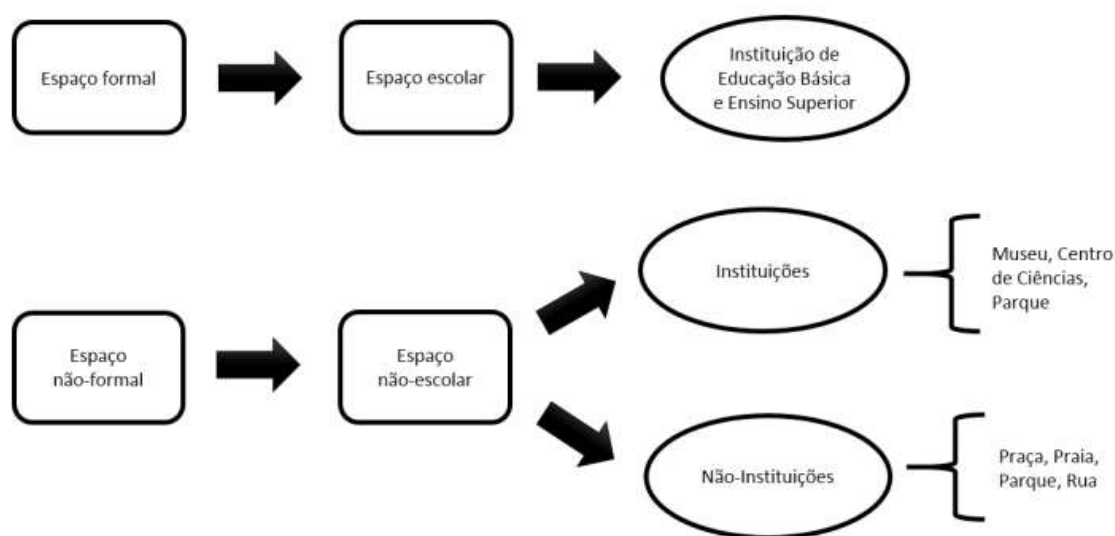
Espaço formal

Espaço escolar

Instituição de Educação Básica e Ensino Superior

Espaço não-formal

Espaço não-escolar

Instituições

Museu, Centro de Ciências, Parque

Não-Instituições

Praça, Praia, Parque, Rua